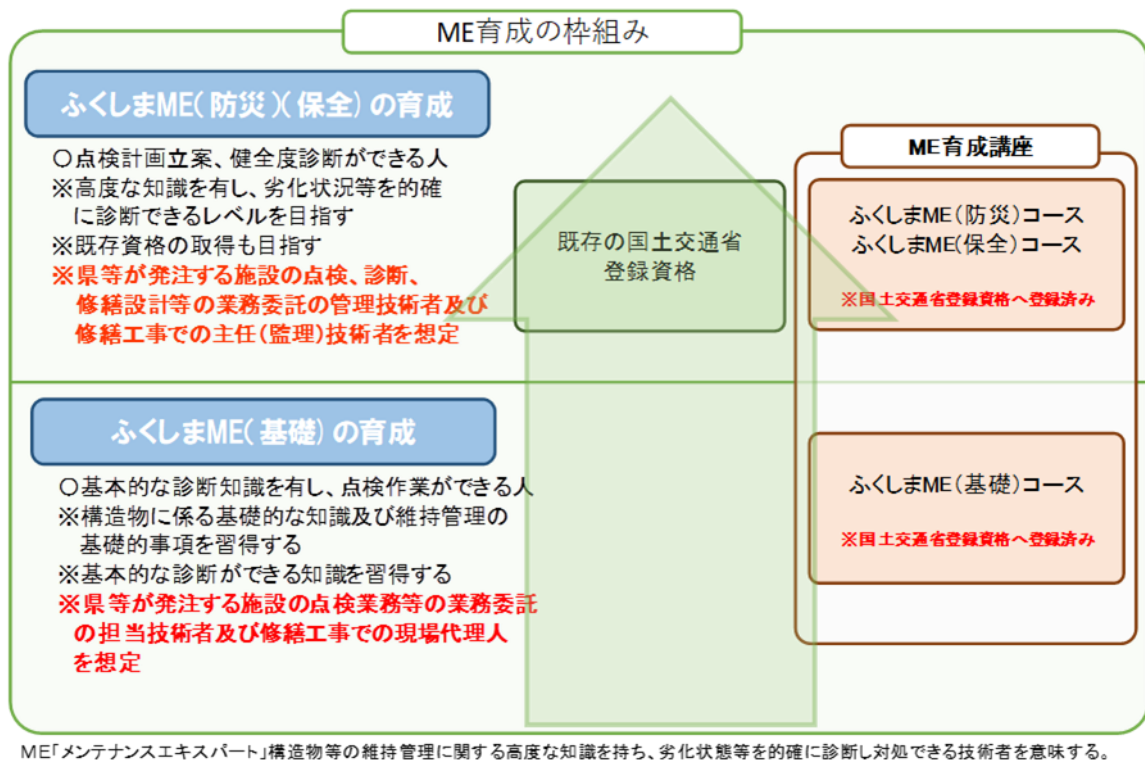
ME育成の枠組み

ふくしまME(防災)(保全)の育成

○点検計画立案、健全度診断ができる人
※高度な知識を有し、劣化状況等を的確に診断できるレベルを目指す
※既存資格の取得も目指す
※県等が発注する施設の点検、診断、修繕設計等の業務委託の管理技術者及び修繕工事での主任(監理)技術者を想定

既存の国土交通省登録資格

ME育成講座

ふくしまME(防災)コース
ふくしまME(保全)コース
※国土交通省登録資格へ登録済み

ふくしまME(基礎)の育成

○基本的な診断知識を有し、点検作業ができる人
※構造物に係る基礎的な知識及び維持管理の基礎的事項を習得する
※基本的な診断ができる知識を習得する
※県等が発注する施設の点検業務等の業務委託の担当技術者及び修繕工事での現場代理人を想定

ふくしまME(基礎)コース
※国土交通省登録資格へ登録済み

ME「メンテナンスエキスパート」構造物等の維持管理に関する高度な知識を持ち、劣化状態等を的確に診断し対処できる技術者を意味する。